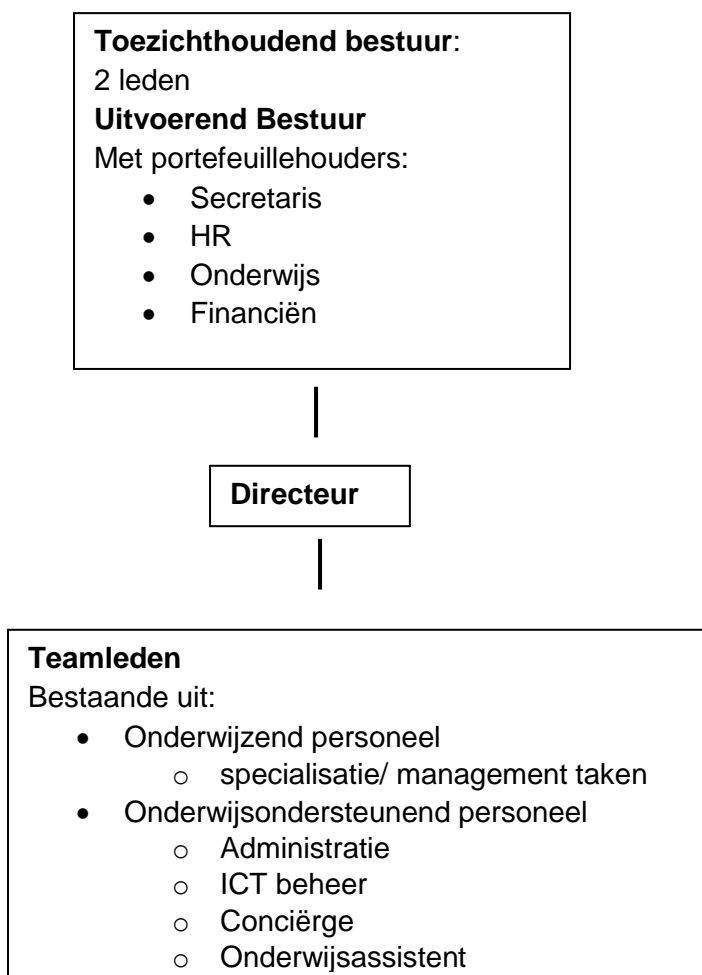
**Toezichthoudend bestuur**:
2 leden
**Uitvoerend Bestuur**
Met portefeuillehouders:
- Secretaris
- HR
- Onderwijs
- Financiën

**Directeur**

**Teamleden**
Bestaande uit:
- Onderwijzend personeel
  - specialisatie/ management taken
- Onderwijsondersteunend personeel
  - Administratie
  - ICT beheer
  - Conciërge
  - Onderwijsassistent